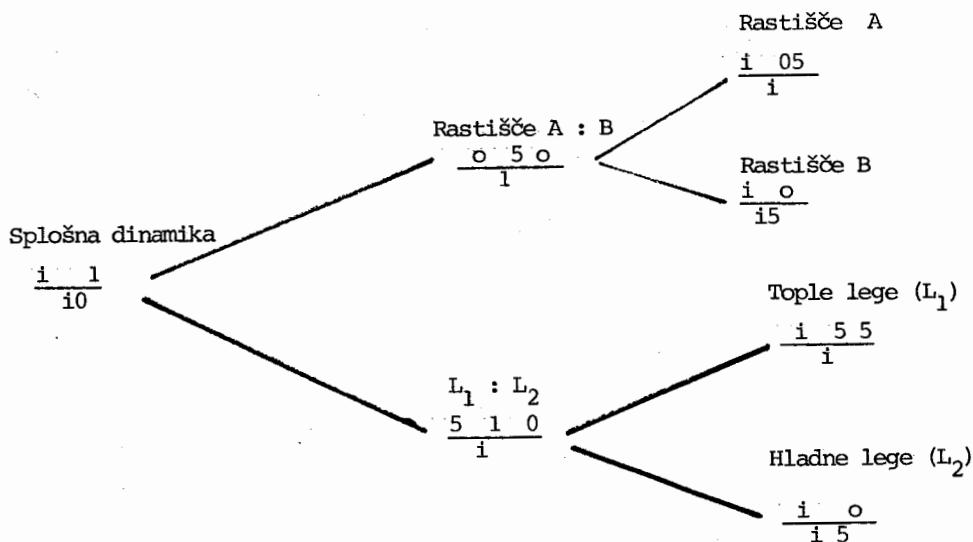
Rastišče A

$\frac{i\ 05}{i}$

Rastišče A : B

$\frac{o\ 5\ o}{1}$

Rastišče B

$\frac{i\ o}{i5}$

Splošna dinamika

$\frac{i\ 1}{i0}$

Tople lege ($L_1$)

$\frac{i\ 5\ 5}{i}$

$L_1 : L_2$

$\frac{5\ 1\ 0}{i}$

Hladne lege ($L_2$)

$\frac{i\ o}{i\ 5}$